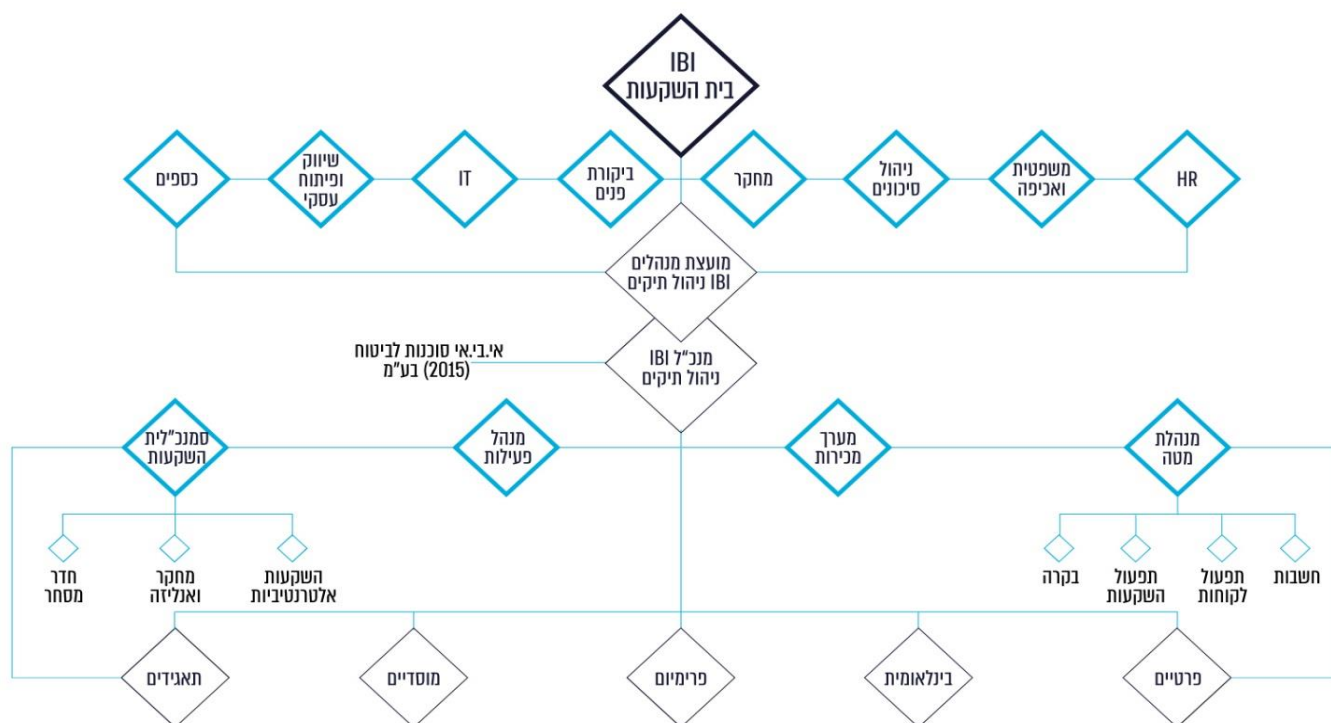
IBI
בית השקעות

HR

משפטית ואכיפה

ניהול סיכונים

מחקר

ביקורת פנים

IT

שיווק ופיתוח עסקי

כספים

מועצת מנהלים IBI ניהול תיקים

מנכ"ל IBI ניהול תיקים

אי.בי.אי סוכנות לביטוח (2015) בע"מ

מנהלת מטה

מערך מכירות

מנהל פעילות

סמנכ"לית השקעות

חשבות

תפעול לקוחות

תפעול השקעות

בקרה

השקעות אלטרנטיביות

מחקר ואנליזה

חדר מסחר

פרטיים

בינלאומית

פרימיום

מוסדיים

תאגידים